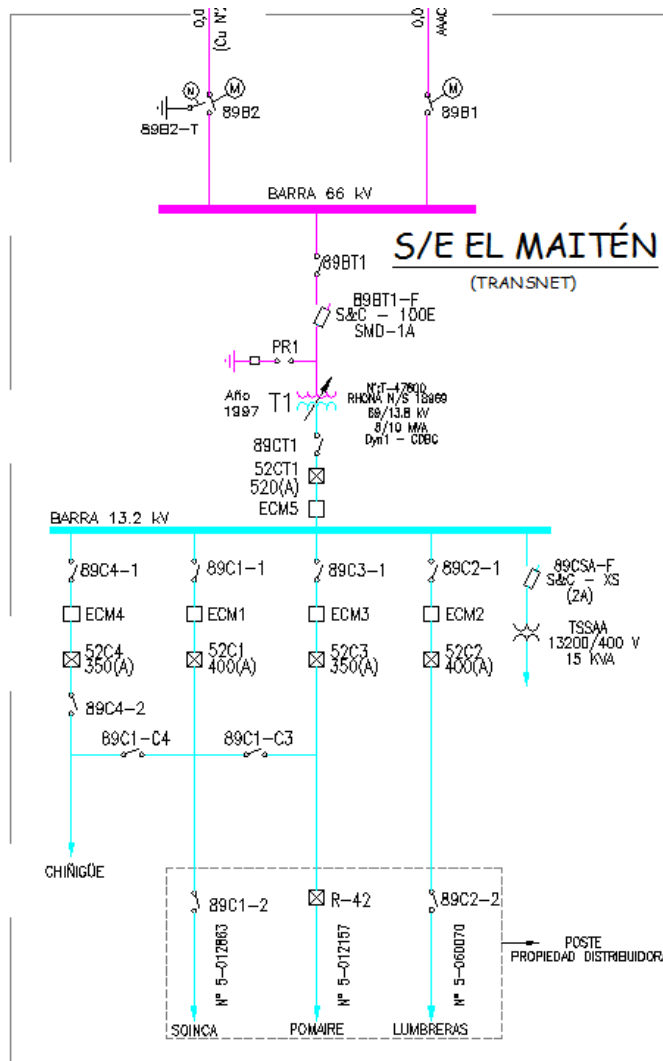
0,0 (Cu N°

0,0 AAAC

89B2-T

89B2

89B1

BARRA 66 kV

S/E EL MAITÉN

(TRANSNET)

89BT1

89BT1-F
S&C - 100E
SMD-1A

PR1

Año 1997

T1

N°:T-47600
RHONA N/S 18969
66/13.8 kV
8/10 MVA
Dyn1 - CDBC

89CT1

52CT1
520(A)

ECM5

BARRA 13.2 kV

89C4-1

89C1-1

89C3-1

89C2-1

89CSA-F
S&C - XS
(2A)

ECM4

ECM1

ECM3

ECM2

TSSAA
13200/400 V
15 KVA

52C4
350(A)

52C1
400(A)

52C3
350(A)

52C2
400(A)

89C4-2

89C1-C4

89C1-C3

CHIÑIGÜE

89C1-2

R-42

89C2-2

POSTE
PROPIEDAD DISTRIBUIDORA

N° 5-012863

N° 5-012157

N° 5-060070

SOINCA

POMAIRE

LUMBRERAS